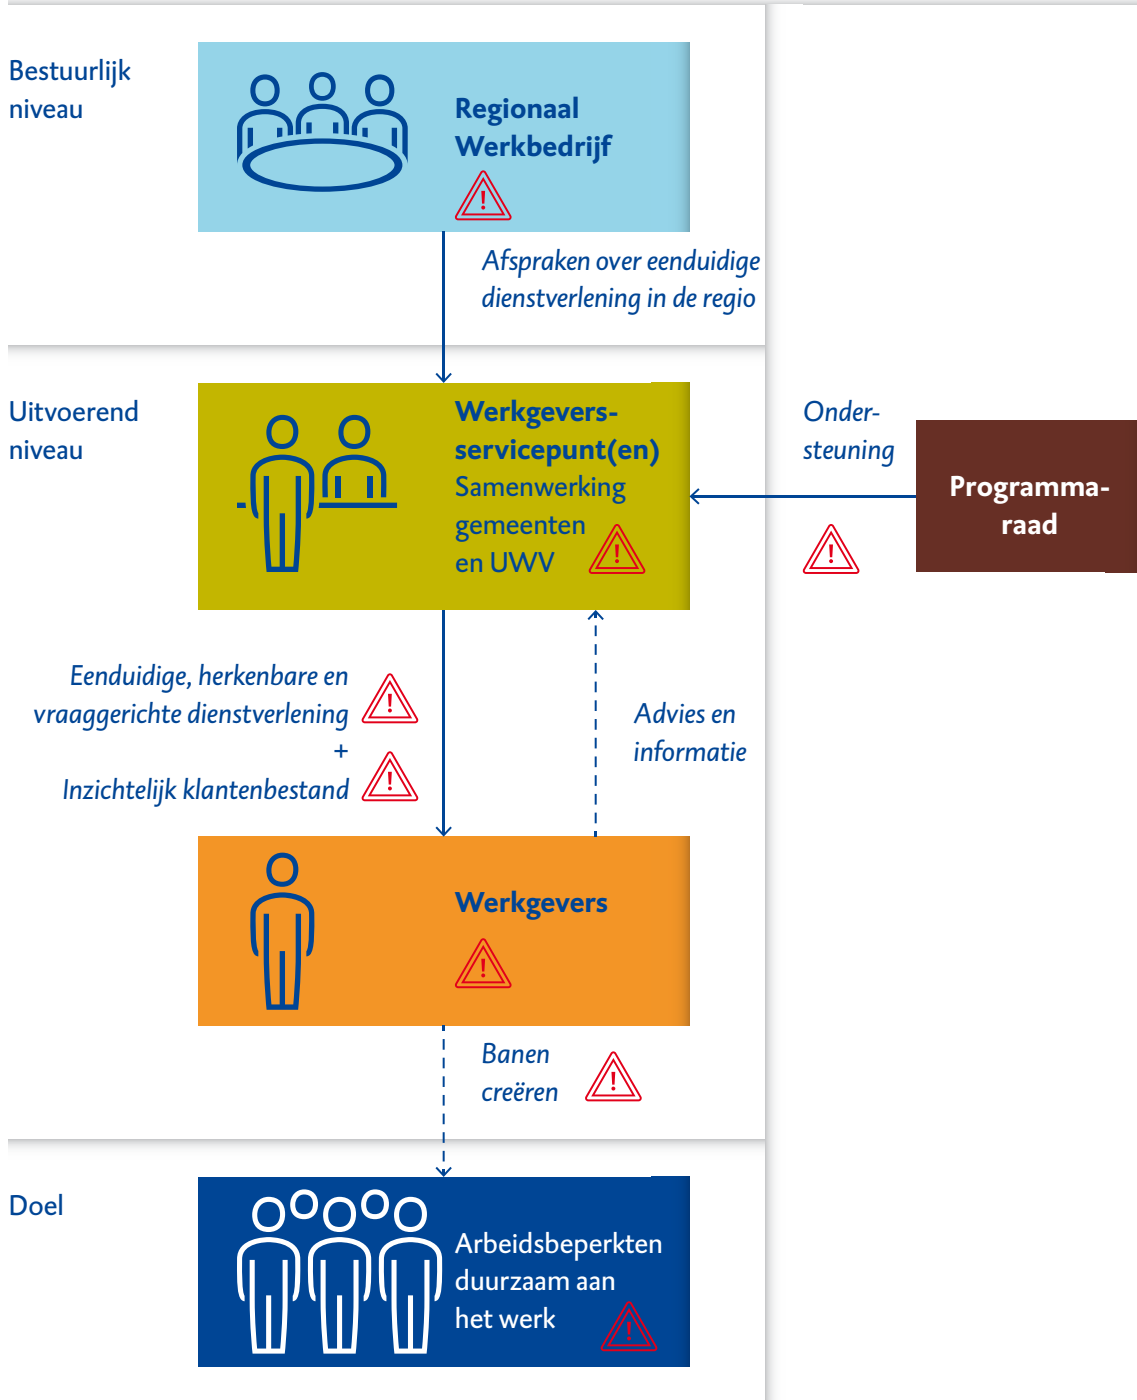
Bestuurlijk niveau

Regionaal Werkbedrijf

Afspraken over eenduidige dienstverlening in de regio

Uitvoerend niveau

Werkgevers-servicepunt(en)
Samenwerking gemeenten en UWV

Onder-steuning

Programma-raad

Eenduidige, herkenbare en vraaggerichte dienstverlening
+
Inzichtelijk klantenbestand

Advies en informatie

Werkgevers

Banen creëren

Doel

Arbeidsbeperkten duurzaam aan het werk